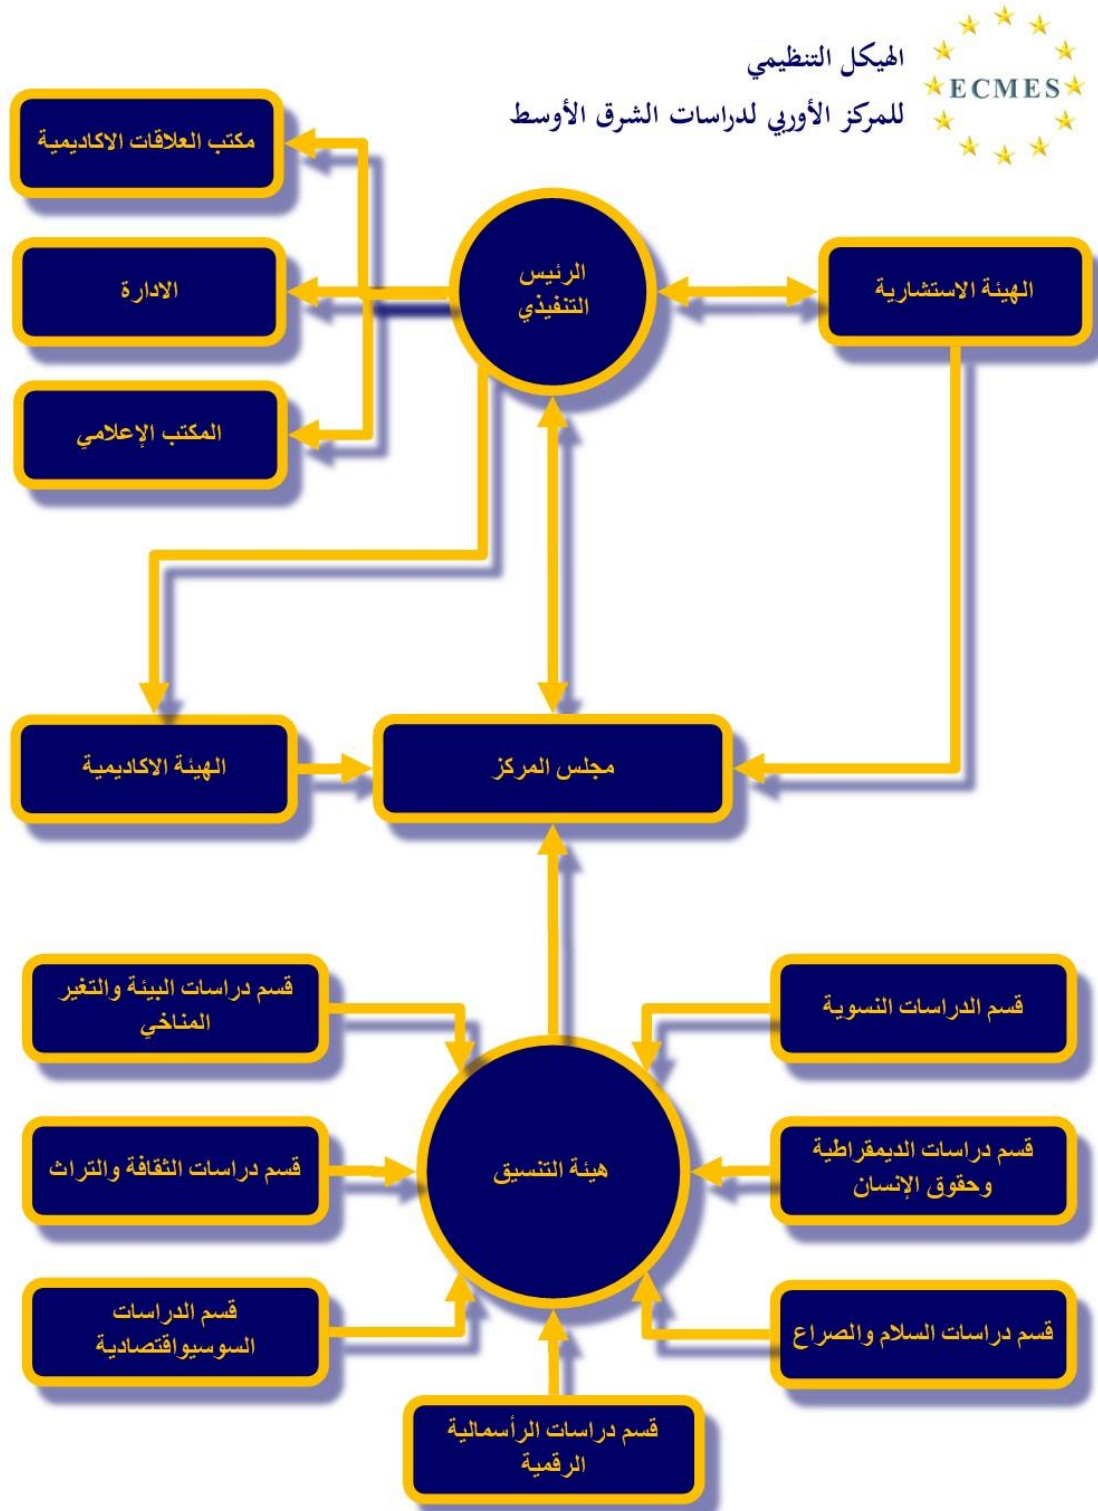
ECMES

الهيكل التنظيمي
للمركز الأوربي لدراسات الشرق الأوسط

مكتب العلاقات الاكاديمية

الادارة

المكتب الإعلامي

الرئيس التنفيذي

الهيئة الاستشارية

الهيئة الاكاديمية

مجلس المركز

قسم دراسات البيئة والتغير المناخي

قسم الدراسات النسوية

قسم دراسات الثقافة والتراث

هيئة التنسيق

قسم دراسات الديمقراطية وحقوق الإنسان

قسم الدراسات السوسيواقتصادية

قسم دراسات السلام والصراع

قسم دراسات الرأسمالية الرقمية